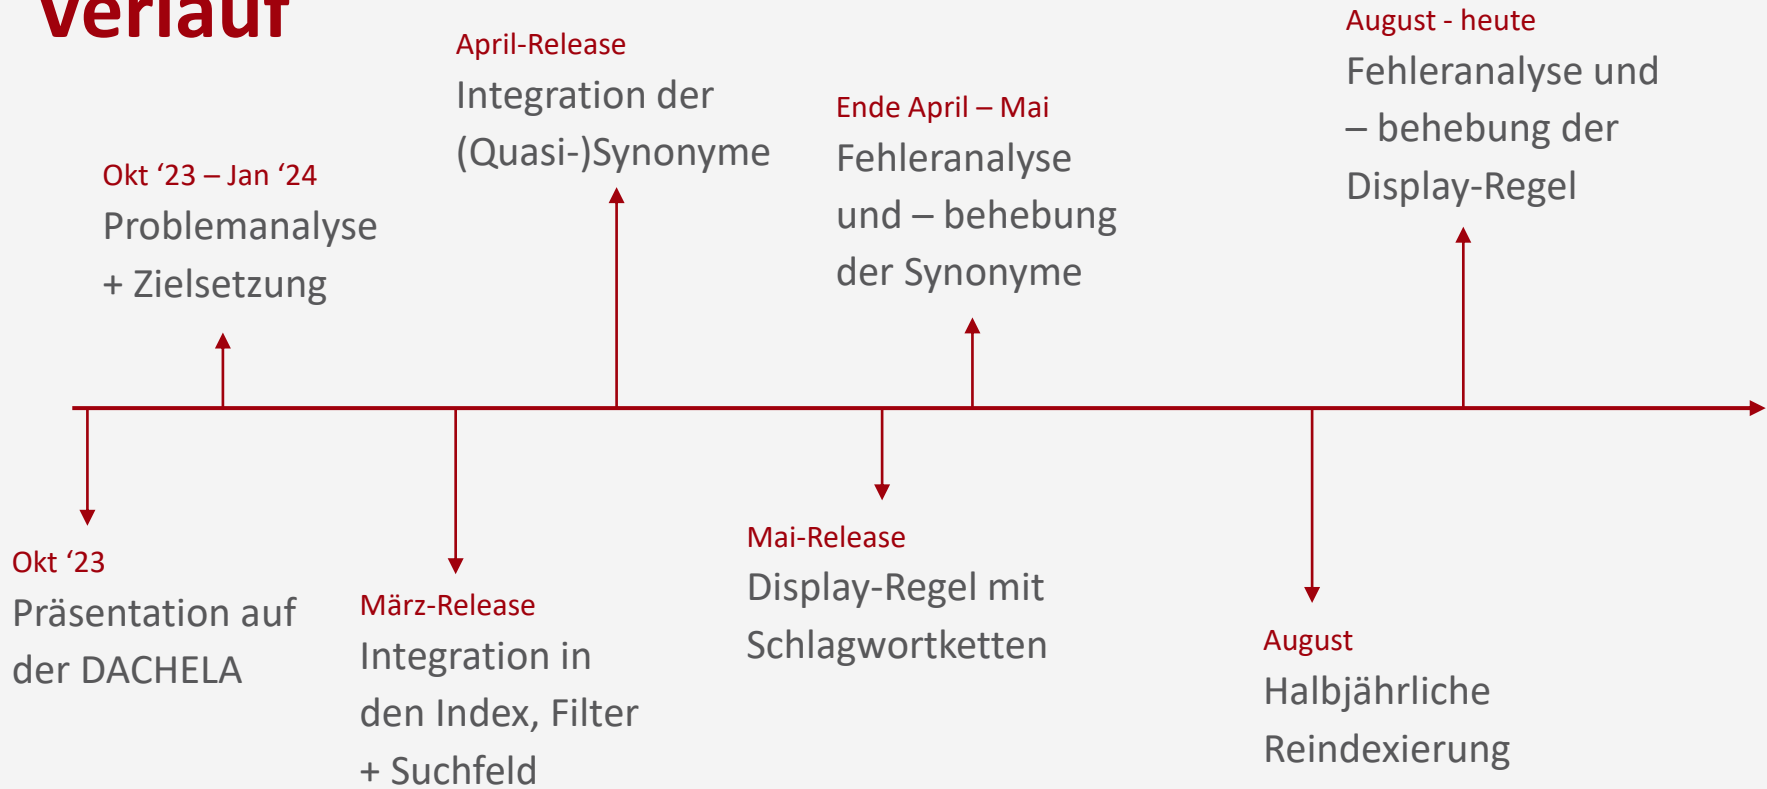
Verlauf

Okt ‘23
Präsentation auf der DACHELA

Okt ‘23 – Jan ‘24
Problemanalyse + Zielsetzung

März-Release
Integration in den Index, Filter + Suchfeld

April-Release
Integration der (Quasi-)Synonyme

Mai-Release
Display-Regel mit Schlagwortketten

Ende April – Mai
Fehleranalyse und – behebung der Synonyme

August
Halbjährliche Reindexierung

August - heute
Fehleranalyse und – behebung der Display-Regel